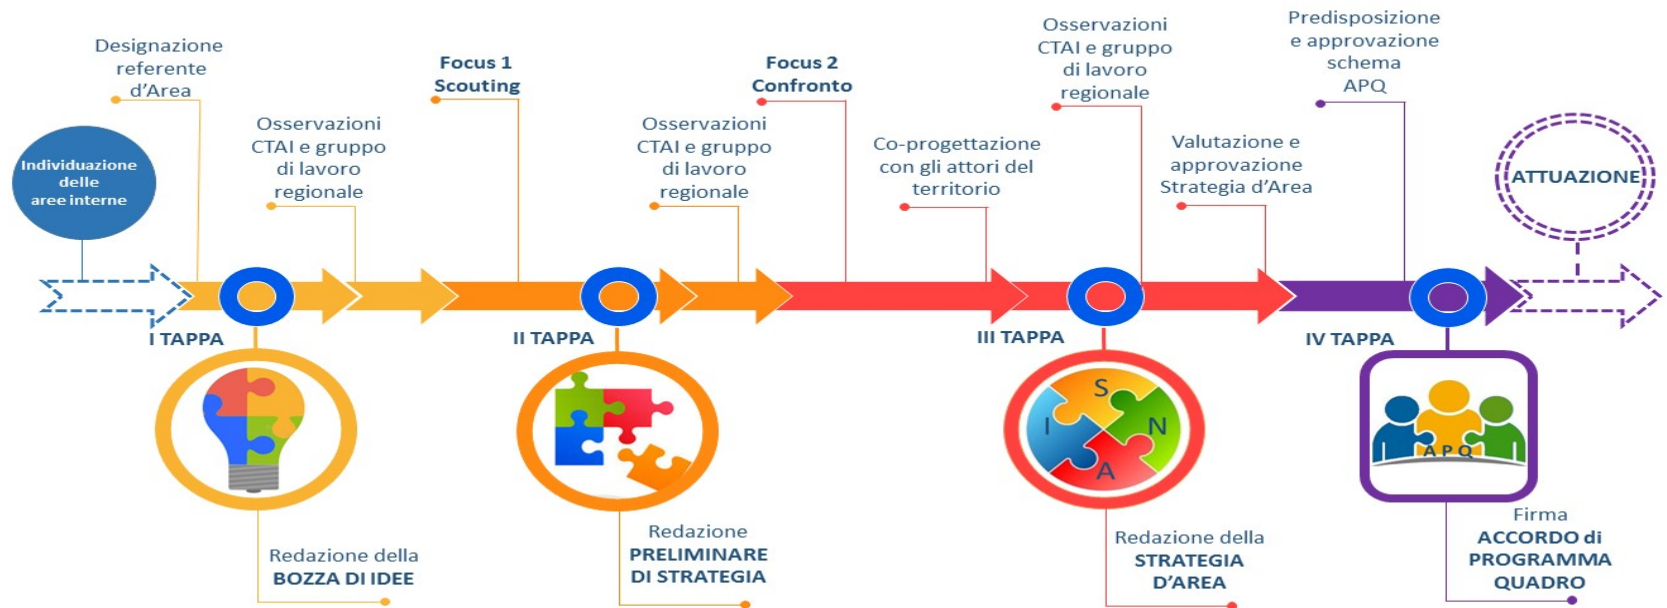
Individuazione delle aree interne

Designazione referente d'Area

Osservazioni CTAI e gruppo di lavoro regionale

Focus 1 Scouting

Osservazioni CTAI e gruppo di lavoro regionale

Focus 2 Confronto

Co-progettazione con gli attori del territorio

Osservazioni CTAI e gruppo di lavoro regionale

Valutazione e approvazione Strategia d'Area

Predisposizione e approvazione schema APQ

ATTUAZIONE

I TAPPA

II TAPPA

III TAPPA

IV TAPPA

S N A I

A P Q

Redazione della BOZZA DI IDEE

Redazione PRELIMINARE DI STRATEGIA

Redazione della STRATEGIA D'AREA

Firma ACCORDO di PROGRAMMA QUADRO